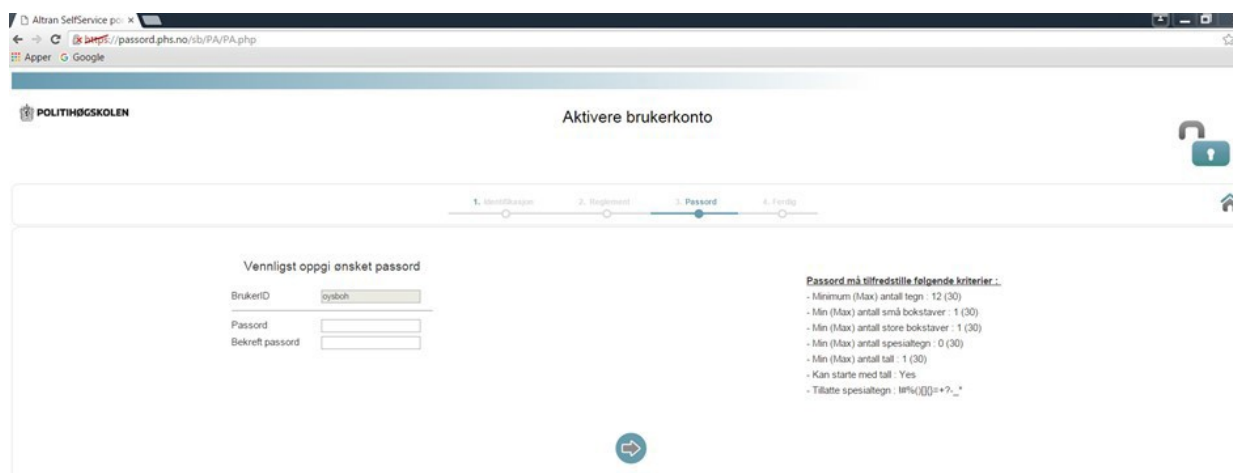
Altran SelfService po ×
https://passord.phs.no/sb/PA/PA.php
Apper Google

POLITIHØGSKOLEN

Aktivere brukerkonto

1. Identifikasjon 2. Reglement 3. Passord 4. Ferdig

Vennligst oppgi ønsket passord

BrukerID oysboh
Passord
Bekreft passord

Passord må tilfredstille følgende kriterier :
- Minimum (Max) antall tegn : 12 (30)
- Min (Max) antall små bokstaver : 1 (30)
- Min (Max) antall store bokstaver : 1 (30)
- Min (Max) antall spesialtegn : 0 (30)
- Min (Max) antall tall : 1 (30)
- Kan starte med tall : Yes
- Tillatte spesialtegn : !#%()[]{}=+?-_*